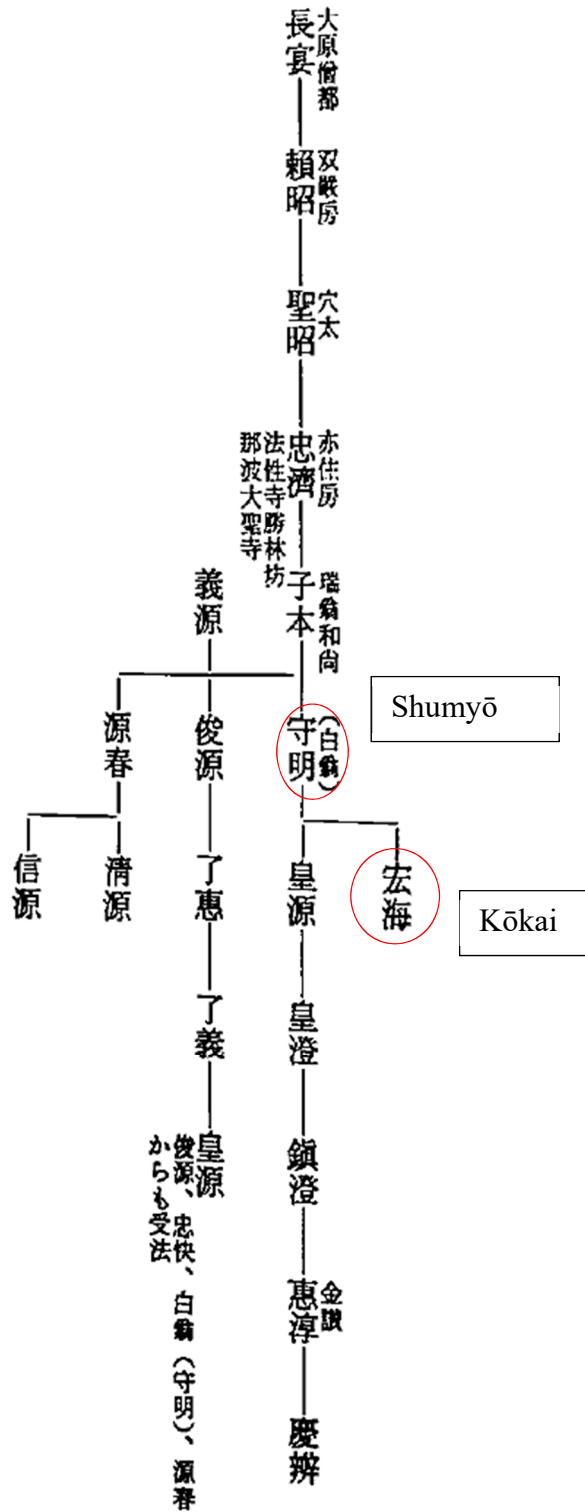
長宴 大原僧都

頼昭 双厳房

聖昭 穴太

忠済 赤住房
法性寺勝林坊
那波大聖寺

子本 瑞翁和尚

義源

守明（白翁）

Shumyō

源春

俊源

信源

清源

了恵

皇源

宏海

Kōkai

了義

皇澄

皇源
俊源、忠快、白翁（守明）、源春からも受法

鎮澄

恵淳 金讃

慶辨